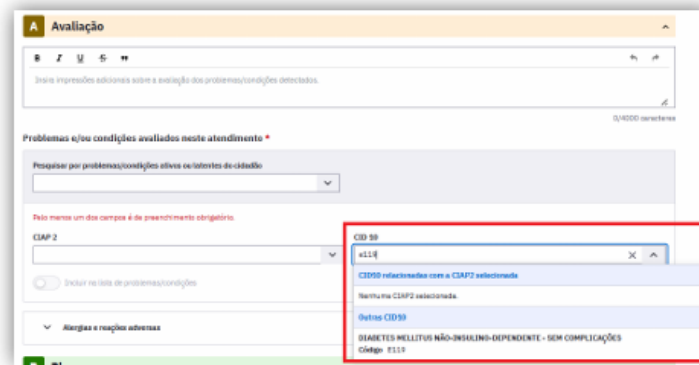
A Avaliação

B I U S ❞

Insira impressões adicionais sobre a avaliação dos problemas/condições detectados.

0/4000 caracteres

Problemas e/ou condições avaliados neste atendimento *

Pesquisar por problemas/condições ativos ou latentes do cidadão

Pelo menos um dos campos é de preenchimento obrigatório.

CIAP 2

CID 10

e119

Incluir na lista de problemas/condições

CID10 relacionadas com a CIAP2 selecionada

Nenhuma CIAP2 selecionada.

Outras CID10

DIABETES MELLITUS NÃO-INSULINO-DEPENDENTE - SEM COMPLICAÇÕES
Código E119

Alergias e reações adversas

P